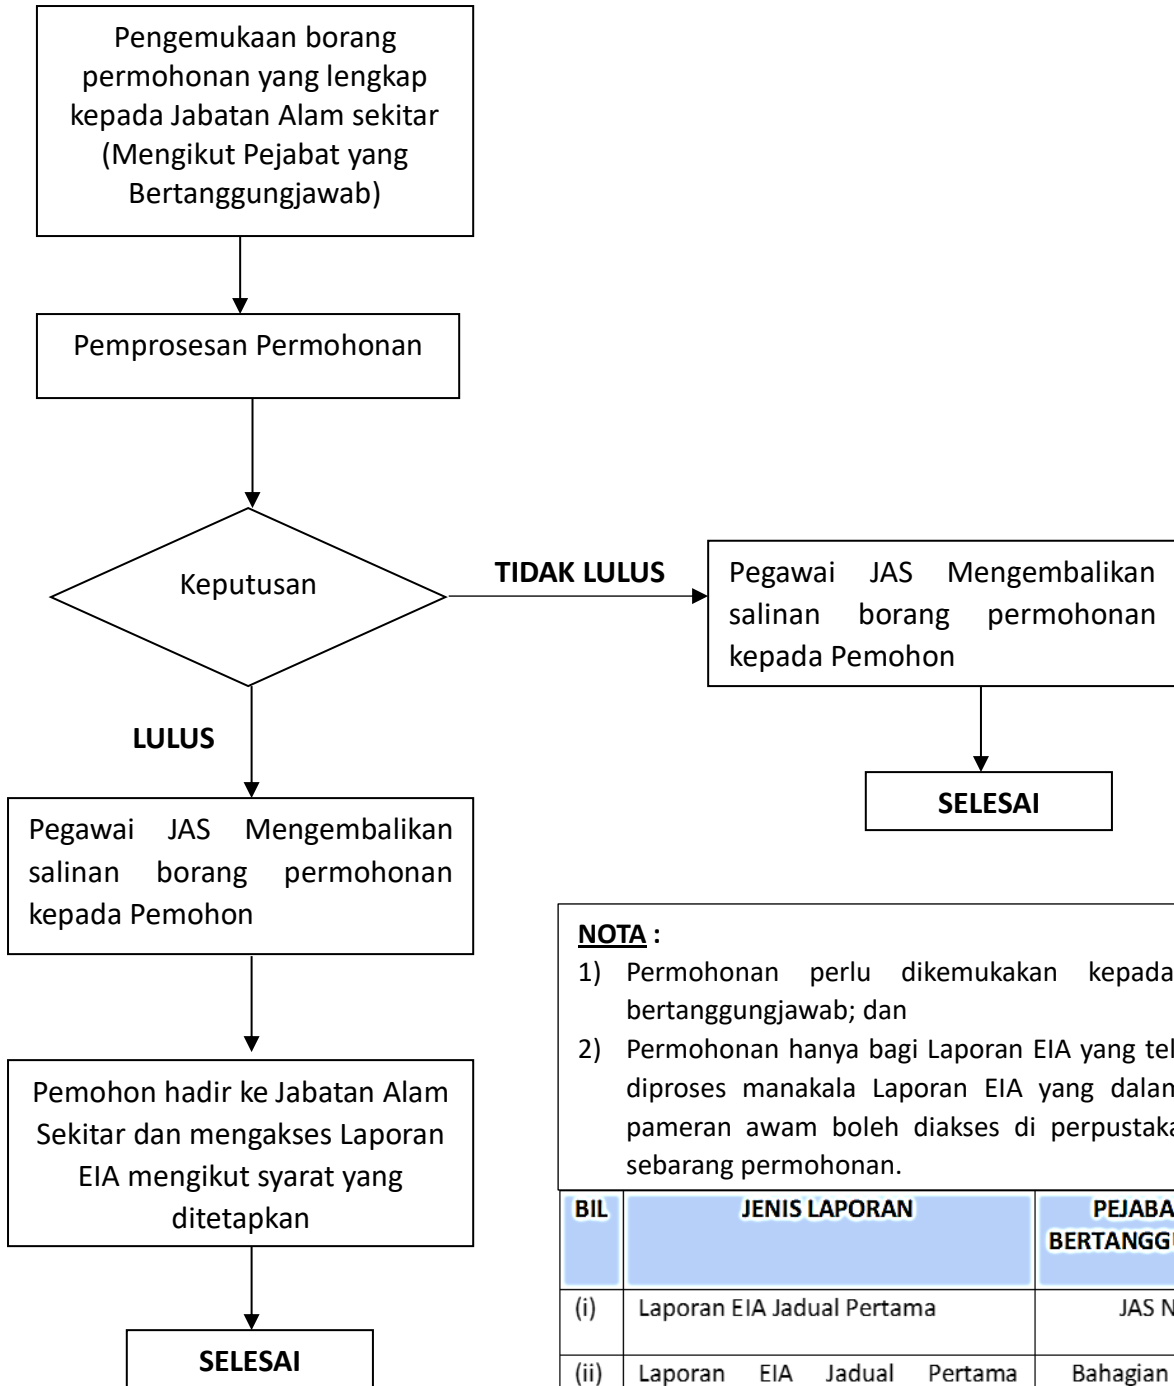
Pengemukaan borang permohonan yang lengkap kepada Jabatan Alam sekitar (Mengikut Pejabat yang Bertanggungjawab)

Pemprosesan Permohonan

Keputusan

TIDAK LULUS

Pegawai JAS Mengembalikan salinan borang permohonan kepada Pemohon

SELESAI

LULUS

Pegawai JAS Mengembalikan salinan borang permohonan kepada Pemohon

Pemohon hadir ke Jabatan Alam Sekitar dan mengakses Laporan EIA mengikut syarat yang ditetapkan

SELESAI

NOTA :
1) Permohonan perlu dikemukakan kepada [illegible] bertanggungjawab; dan
2) Permohonan hanya bagi Laporan EIA yang tel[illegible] diproses manakala Laporan EIA yang dalam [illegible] pameran awam boleh diakses di perpustaka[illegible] sebarang permohonan.

| BIL | JENIS LAPORAN | PEJABA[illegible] BERTANGGU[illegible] |
|---|---|---|
| (i) | Laporan EIA Jadual Pertama | JAS N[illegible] |
| (ii) | Laporan EIA Jadual Pertama | Bahagian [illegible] |